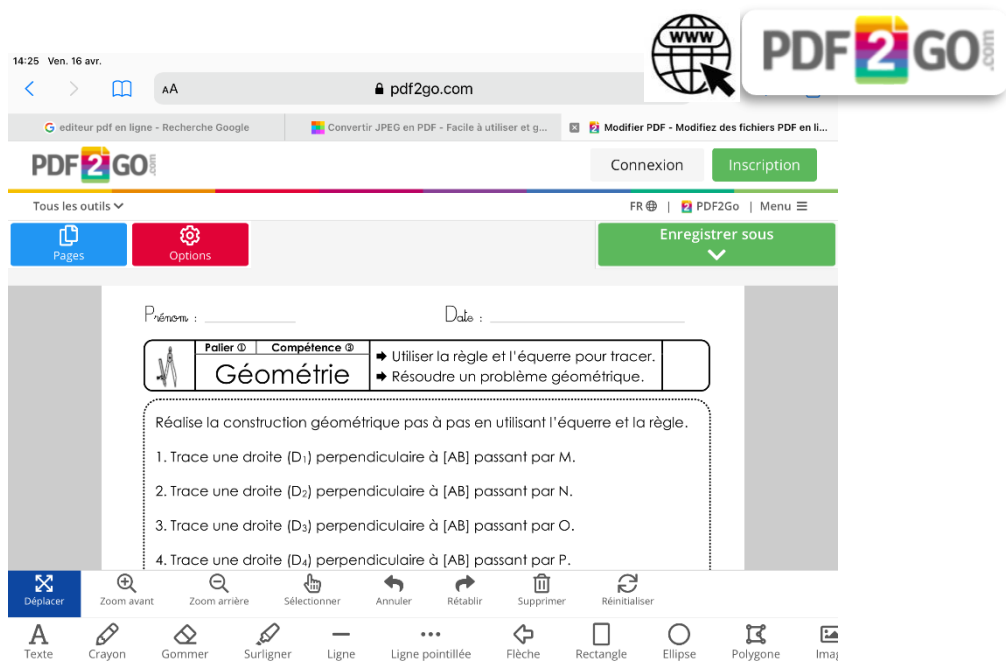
14:25 Ven. 16 avr.

WWW

PDF2GO.com

AA pdf2go.com

editeur pdf en ligne - Recherche Google

Convertir JPEG en PDF - Facile à utiliser et g...

Modifier PDF - Modifiez des fichiers PDF en li...

PDF2GO.com

Connexion

Inscription

Tous les outils

FR | PDF2Go | Menu

Pages

Options

Enregistrer sous

Prénom : ____________

Date : ____________

| Palier ① | Compétence ③ | ➡ Utiliser la règle et l'équerre pour tracer. |
|---|---|---|
| Géométrie | | ➡ Résoudre un problème géométrique. |

Réalise la construction géométrique pas à pas en utilisant l'équerre et la règle.

1. Trace une droite ($D_1$) perpendiculaire à [AB] passant par M.

2. Trace une droite ($D_2$) perpendiculaire à [AB] passant par N.

3. Trace une droite ($D_3$) perpendiculaire à [AB] passant par O.

4. Trace une droite ($D_4$) perpendiculaire à [AB] passant par P.

Déplacer
Zoom avant
Zoom arrière
Sélectionner
Annuler
Rétablir
Supprimer
Réinitialiser

Texte
Crayon
Gommer
Surligner
Ligne
Ligne pointillée
Flèche
Rectangle
Ellipse
Polygone
Ima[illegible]